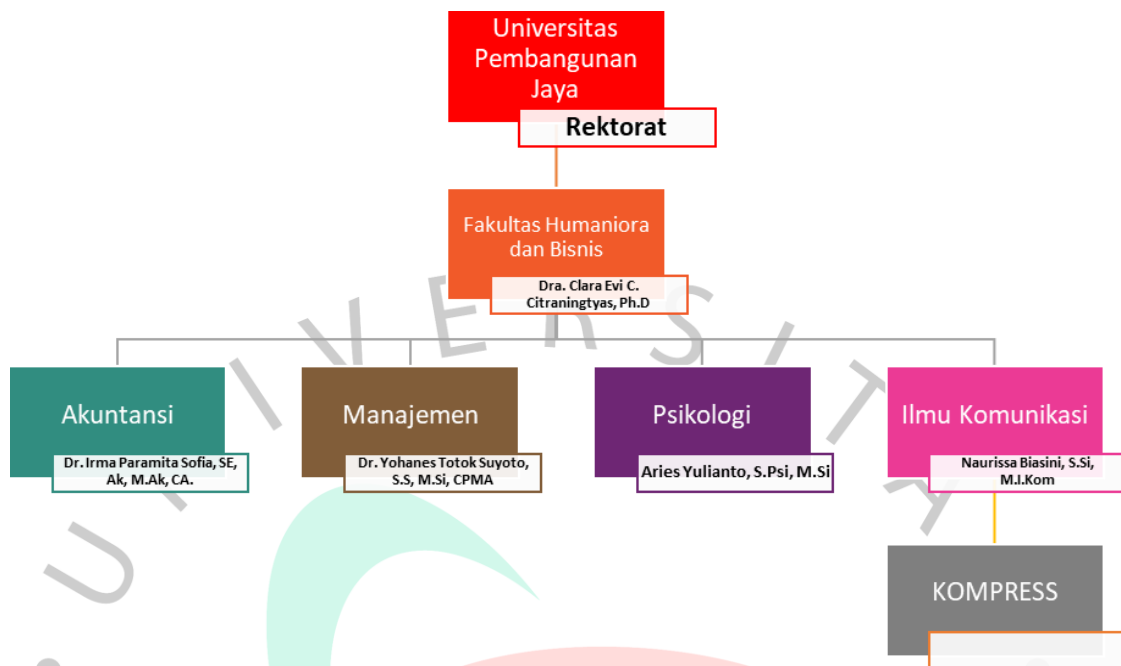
Universitas Pembangunan Jaya

Rektorat

Fakultas Humaniora dan Bisnis

Dra. Clara Evi C. Citraningtyas, Ph.D

Akuntansi

Dr. Irma Paramita Sofia, SE, Ak, M.Ak, CA.

Manajemen

Dr. Yohanes Totok Suyoto, S.S, M.Si, CPMA

Psikologi

Aries Yulianto, S.Psi, M.Si

Ilmu Komunikasi

Naurissa Biasini, S.Si, M.I.Kom

KOMPRESS

U N I V E R S I T A